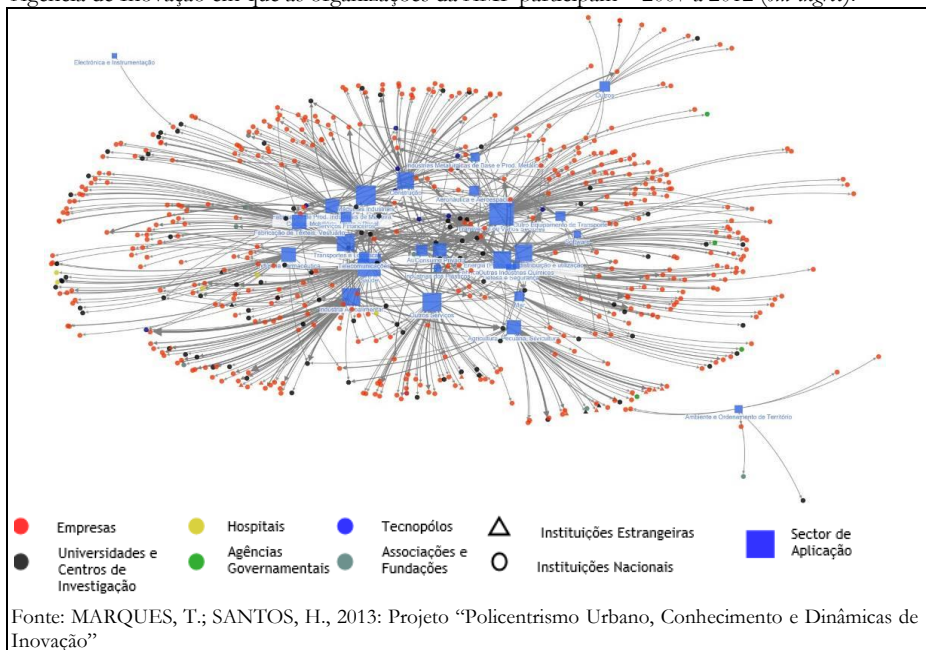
Agência de Inovação em que as organizações da RMP participam - 2007 a 2012 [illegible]

Electrónica e Instrumentação

Outros

Aeronáutica e Aeroespacial

Outros Serviços

Agricultura, Pecuária, Silvicultura

Ambiente e Ordenamento do Território

Empresas

Universidades e Centros de Investigação

Hospitais

Agências Governamentais

Tecnopólos

Associações e Fundações

Instituições Estrangeiras

Instituições Nacionais

Sector de Aplicação

Fonte: MARQUES, T.; SANTOS, H., 2013: Projeto "Policentrismo Urbano, Conhecimento e Dinâmicas de Inovação"